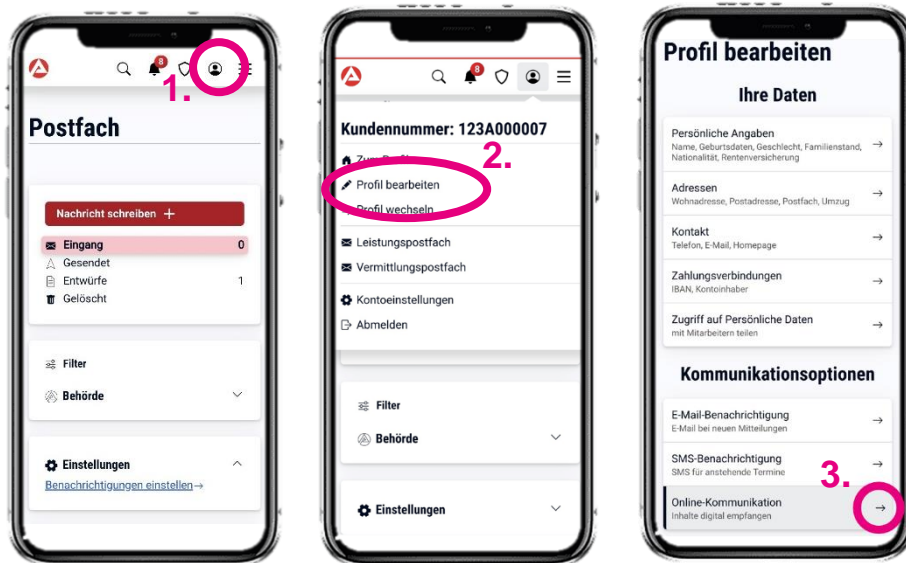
8

1.

Postfach

Nachricht schreiben +

Eingang 0
Gesendet
Entwürfe 1
Gelöscht

Filter

Behörde

Einstellungen

Benachrichtigungen einstellen→

8

Kundennummer: 123A000007

Zum Profil

2.

Profil bearbeiten
Profil wechseln

Leistungspostfach
Vermittlungspostfach

Kontoeinstellungen
Abmelden

Filter

Behörde

Einstellungen

Profil bearbeiten

Ihre Daten

Persönliche Angaben
Name, Geburtsdaten, Geschlecht, Familienstand, Nationalität, Rentenversicherung →

Adressen
Wohnadresse, Postadresse, Postfach, Umzug →

Kontakt
Telefon, E-Mail, Homepage →

Zahlungsverbindungen
IBAN, Kontoinhaber →

Zugriff auf Persönliche Daten
mit Mitarbeitern teilen →

Kommunikationsoptionen

E-Mail-Benachrichtigung
E-Mail bei neuen Mitteilungen →

SMS-Benachrichtigung
SMS für anstehende Termine →

3.

Online-Kommunikation
Inhalte digital empfangen →